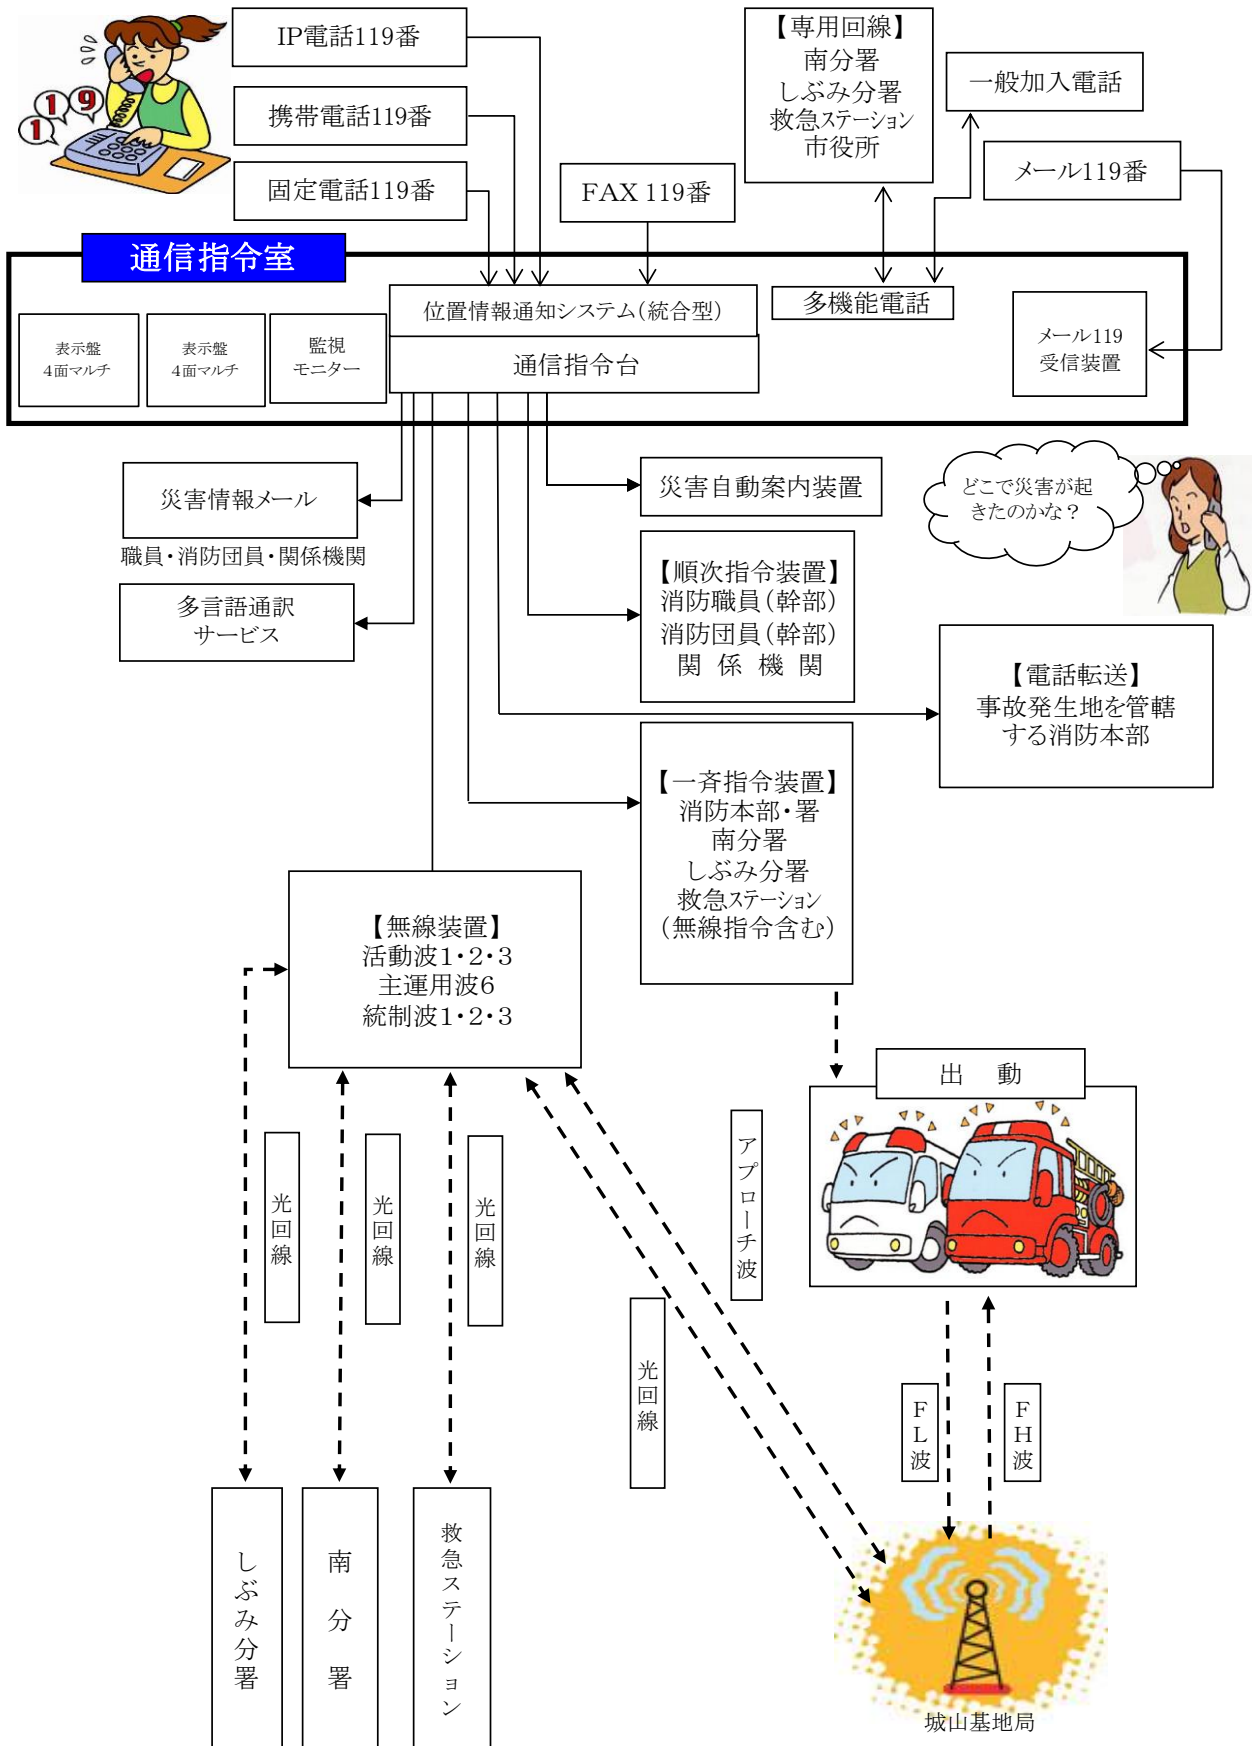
119

IP電話119番

携帯電話119番

固定電話119番

FAX 119番

【専用回線】
南分署
しぶみ分署
救急ステーション
市役所

一般加入電話

メール119番

通信指令室

表示盤
4面マルチ

表示盤
4面マルチ

監視
モニター

位置情報通知システム(統合型)

通信指令台

多機能電話

メール119
受信装置

災害情報メール

職員・消防団員・関係機関

多言語通訳
サービス

災害自動案内装置

どこで災害が起きたのかな?

【順次指令装置】
消防職員(幹部)
消防団員(幹部)
関 係 機 関

【電話転送】
事故発生地を管轄する消防本部

【一斉指令装置】
消防本部・署
南分署
しぶみ分署
救急ステーション
(無線指令含む)

【無線装置】
活動波1・2・3
主運用波6
統制波1・2・3

出 動

光回線

光回線

光回線

アプローチ波

光回線

FL波

FH波

しぶみ分署

南分署

救急ステーション

城山基地局